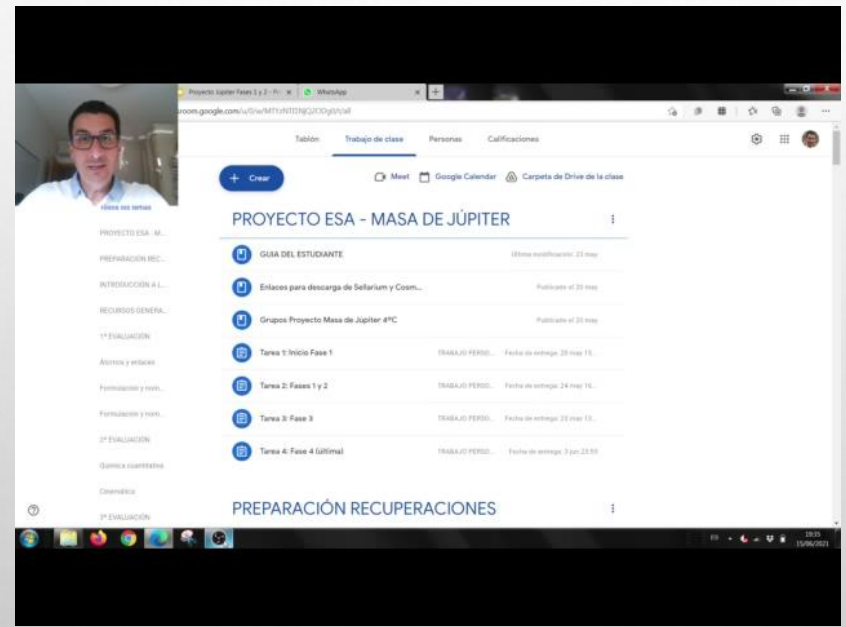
Proyecto Júpiter Fases 1 y 2 - Pr... ×
WhatsApp ×

room.google.com/u/0/w/MTYzNTI1NjQ2ODgy/t/all

Tablón
Trabajo de clase
Personas
Calificaciones

+ Crear

Meet
Google Calendar
Carpeta de Drive de la clase

Todos los temas
PROYECTO ESA - M...
PREPARACIÓN REC...
INTRODUCCIÓN A L...
RECURSOS GENERA...
1ª EVALUACIÓN
Átomos y enlaces
Formulación y nom...
Formulación y nom...
2ª EVALUACIÓN
Química cuantitativa
Cinemática
3ª EVALUACIÓN

PROYECTO ESA - MASA DE JÚPITER

GUIA DEL ESTUDIANTE
Última modificación: 23 may

Enlaces para descarga de Sellarium y Cosm...
Publicado el 20 may

Grupos Proyecto Masa de Júpiter 4ºC
Publicado el 20 may

Tarea 1: Inicio Fase 1
TRABAJO PERSO...
Fecha de entrega: 20 may 13...

Tarea 2: Fases 1 y 2
TRABAJO PERSO...
Fecha de entrega: 24 may 16...

Tarea 3: Fase 3
TRABAJO PERSO...
Fecha de entrega: 25 may 13...

Tarea 4: Fase 4 (última)
TRABAJO PERSO...
Fecha de entrega: 3 jun 23:59

PREPARACIÓN RECUPERACIONES

ES
19:35
15/06/2021